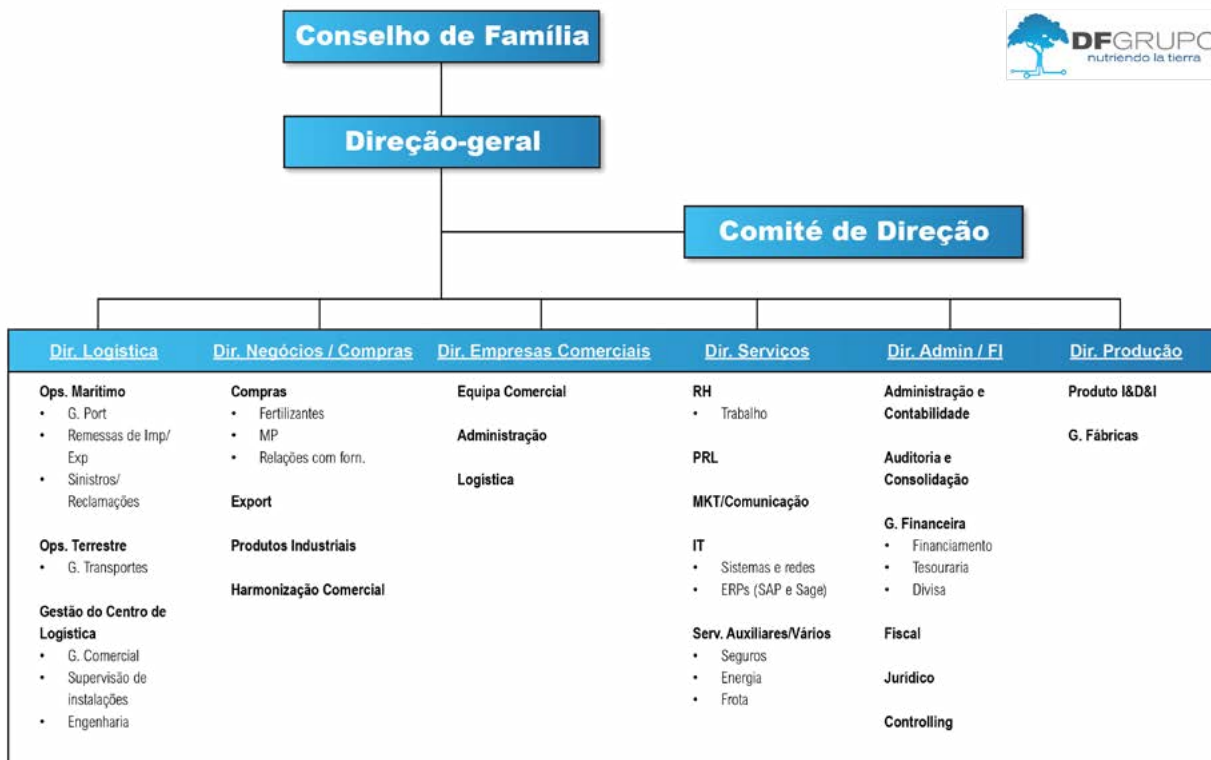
Conselho de Família

DFGRUPO
nutriendo la tierra

Direção-geral

Comité de Direção

Dir. Logística

Ops. Marítimo
- G. Port
- Remessas de Imp/ Exp
- Sinistros/ Reclamações

Ops. Terrestre
- G. Transportes

Gestão do Centro de Logística
- G. Comercial
- Supervisão de instalações
- Engenharia

Dir. Negócios / Compras

Compras
- Fertilizantes
- MP
- Relações com forn.

Export

Produtos Industriais

Harmonização Comercial

Dir. Empresas Comerciais

Equipa Comercial

Administração

Logística

Dir. Serviços

RH
- Trabalho

PRL

MKT/Comunicação

IT
- Sistemas e redes
- ERPs (SAP e Sage)

Serv. Auxiliares/Vários
- Seguros
- Energia
- Frota

Dir. Admin / FI

Administração e Contabilidade

Auditoria e Consolidação

G. Financeira
- Financiamento
- Tesouraria
- Divisa

Fiscal

Jurídico

Controlling

Dir. Produção

Produto I&D&I

G. Fábricas